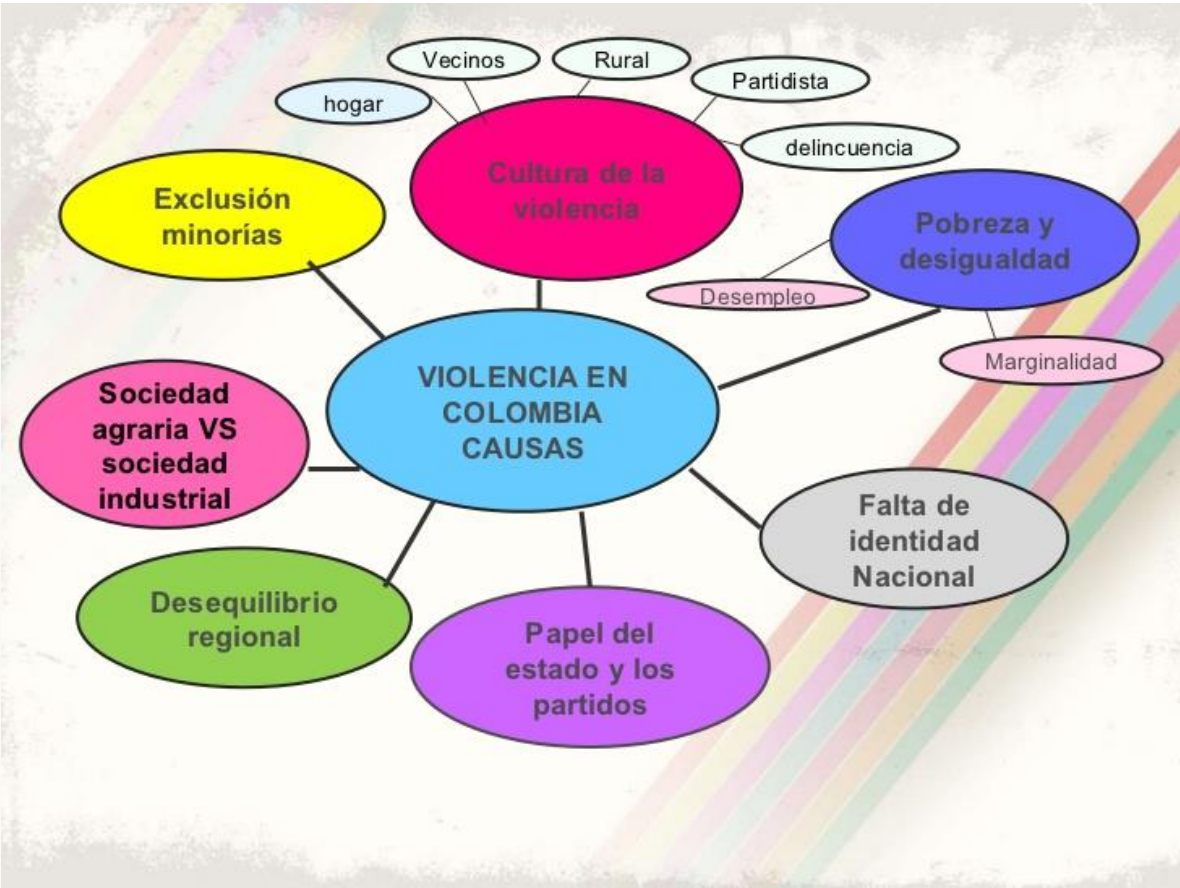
Vecinos

Rural

Partidista

hogar

delincuencia

Cultura de la violencia

Exclusión minorías

Pobreza y desigualdad

Desempleo

Marginalidad

VIOLENCIA EN COLOMBIA CAUSAS

Sociedad agraria VS sociedad industrial

Falta de identidad Nacional

Desequilibrio regional

Papel del estado y los partidos